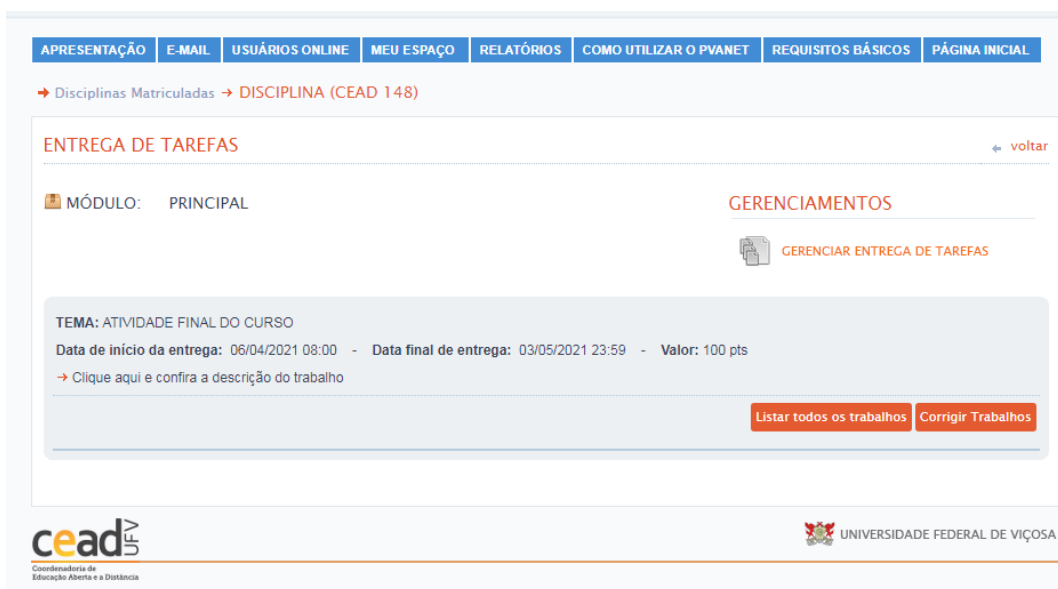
APRESENTAÇÃO | E-MAIL | USUÁRIOS ONLINE | MEU ESPAÇO | RELATÓRIOS | COMO UTILIZAR O PVANET | REQUISITOS BÁSICOS | PÁGINA INICIAL

→ Disciplinas Matriculadas → DISCIPLINA (CEAD 148)

ENTREGA DE TAREFAS

voltar

MÓDULO: PRINCIPAL

GERENCIAMENTOS

GERENCIAR ENTREGA DE TAREFAS

TEMA: ATIVIDADE FINAL DO CURSO

Data de início da entrega: 06/04/2021 08:00 - Data final de entrega: 03/05/2021 23:59 - Valor: 100 pts

→ Clique aqui e confira a descrição do trabalho

Listar todos os trabalhos

Corrigir Trabalhos

cead UFV
Coordenadoria de Educação Aberta e a Distância

UNIVERSIDADE FEDERAL DE VIÇOSA